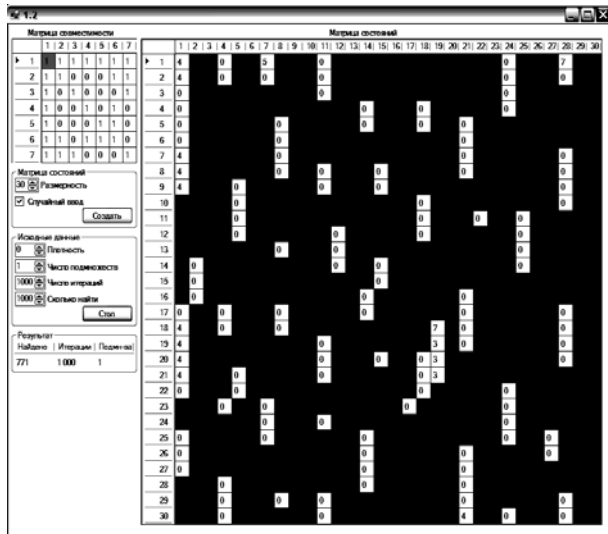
1.2

Матрица совместимости

|   | 1 | 2 | 3 | 4 | 5 | 6 | 7 |
|---|---|---|---|---|---|---|---|
| 1 | 1 | 1 | 1 | 1 | 1 | 1 | 1 |
| 2 | 1 | 1 | 0 | 0 | 0 | 1 | 1 |
| 3 | 1 | 0 | 1 | 0 | 0 | 0 | 1 |
| 4 | 1 | 0 | 0 | 1 | 0 | 1 | 0 |
| 5 | 1 | 0 | 0 | 0 | 1 | 0 | 0 |
| 6 | 1 | 1 | 0 | 1 | 0 | 1 | 1 |
| 7 | 1 | 1 | 1 | 0 | 0 | 0 | 1 |

Матрица состояний
30 Размерность
Случайный ввод
Создать

Исходные данные
0 Плотность
1 Число подмножеств
1000 Число итераций
1000 Сколько найти
Стоп

Результат
Найдено | Итерации | Подмн-во
771 | 1 000 | 1

Матрица состояний

1 | 2 | 3 | 4 | 5 | 6 | 7 | 8 | 9 | 10 | 11 | 12 | 13 | 14 | 15 | 16 | 17 | 18 | 19 | 20 | 21 | 22 | 23 | 24 | 25 | 26 | 27 | 28 | 29 | 30

1 4 0 5 0 0 7
2 4 0 0 0 0 0
3 0 0 0
4 0 0 0 0
5 0 0 0 0
6 0 0 0
7 4 0 0 0
8 4 0 0 0 0
9 4 0 0 0 0
10 0 0 0
11 0 0 0 0
12 0 0 0 0
13 0 0 0
14 0 0 0 0
15 0 0
16 0 0 0
17 0 0 0 0 0 0
18 4 0 0 7 0 0
19 4 0 3 0 0
20 4 0 0 0 3 0 0
21 4 0 0 0 3
22 0 0 0
23 0 0 0 0
24 0 0 0
25 0 0 0 0 0
26 0 0 0 0
27 0 0 0
28 0 0
29 0 0 0 0 0
30 0 0 4 0 0